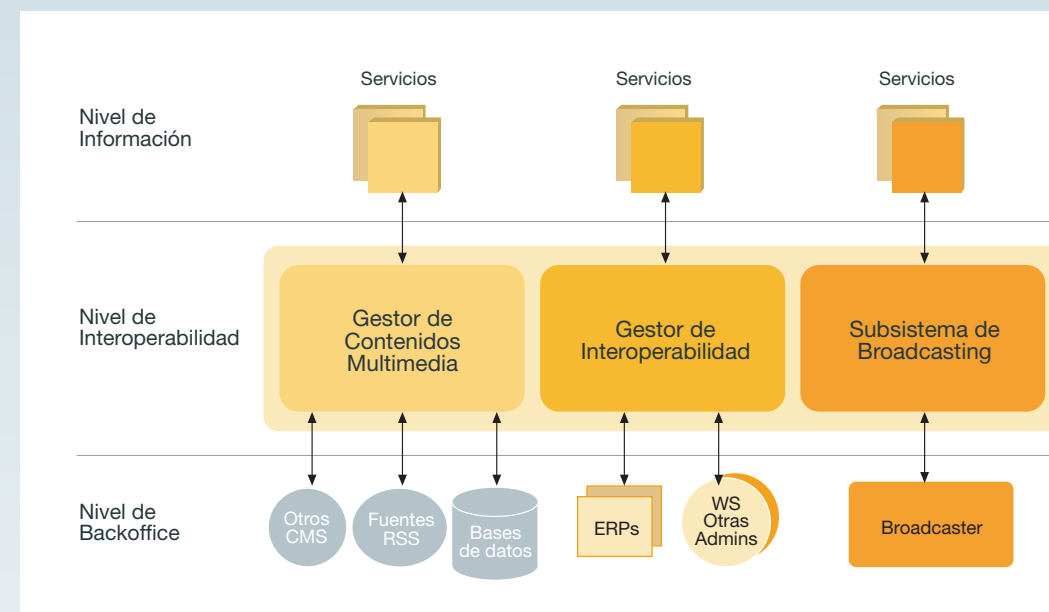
Nivel de Información

Servicios

Servicios

Servicios

Nivel de Interoperabilidad

Gestor de Contenidos Multimedia

Gestor de Interoperabilidad

Subsistema de Broadcasting

Nivel de Backoffice

Otros CMS

Fuentes RSS

Bases de datos

ERPs

WS Otras Admins

Broadcaster